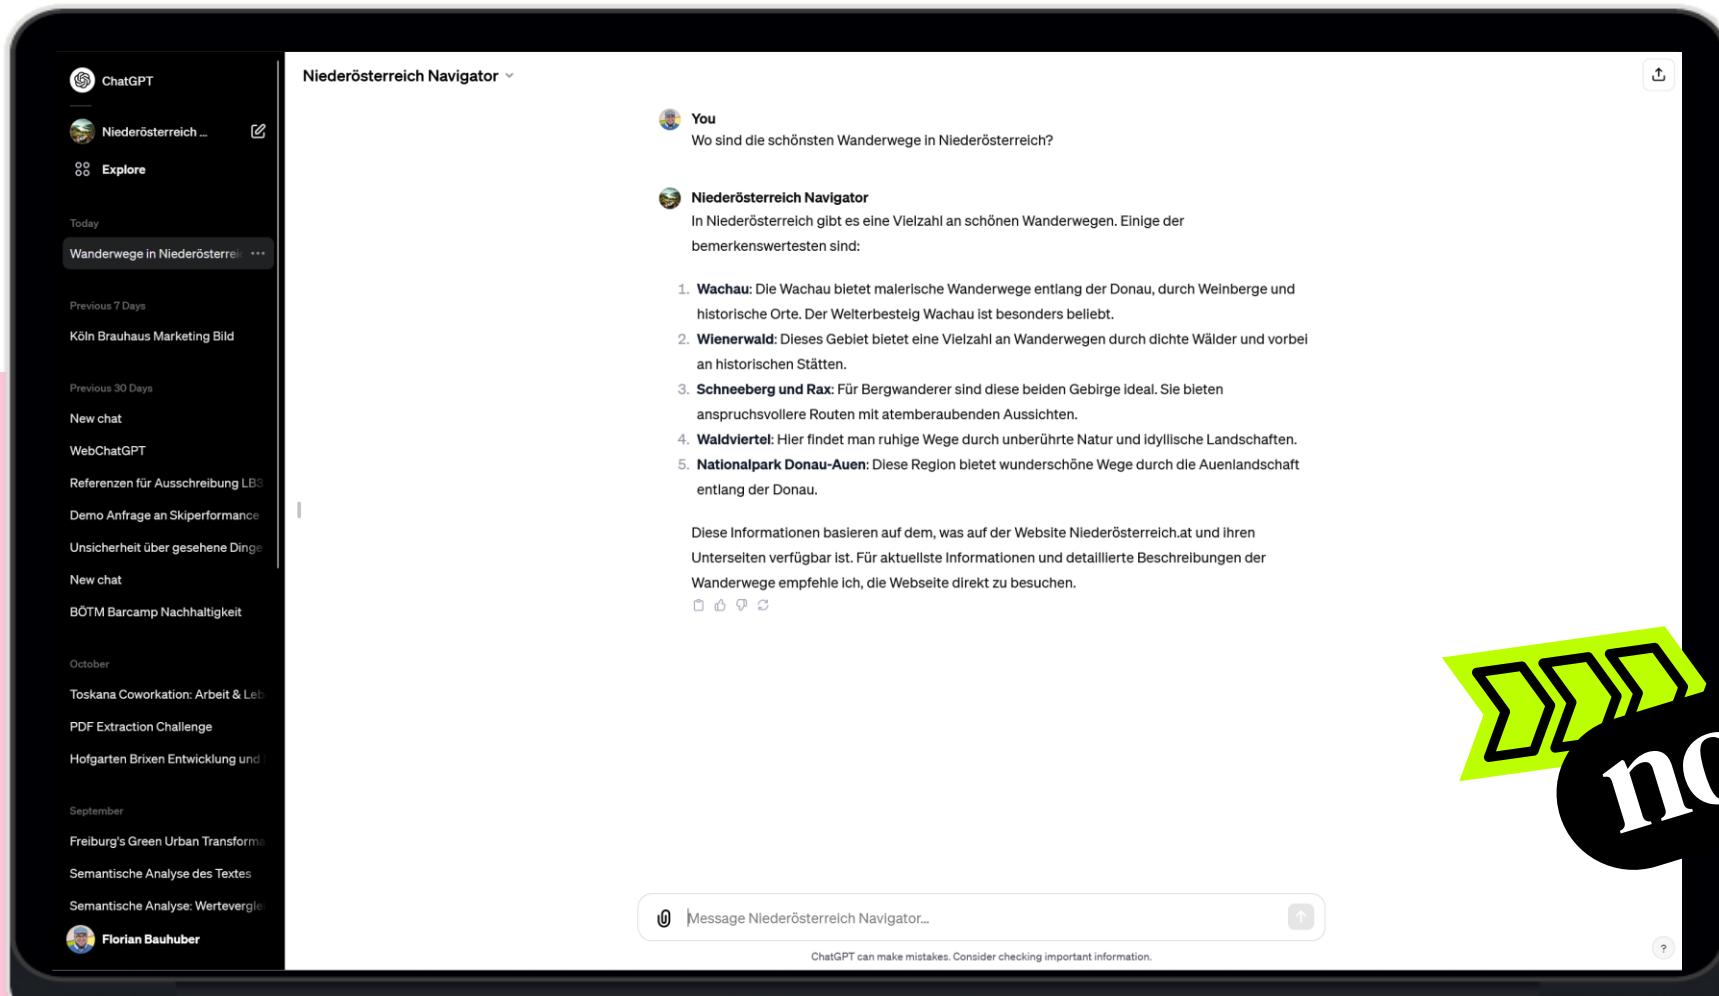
ChatGPT

Niederösterreich ...

Explore

Today

Wanderwege in Niederösterrei

Previous 7 Days

Köln Brauhaus Marketing Bild

Previous 30 Days

New chat

WebChatGPT

Referenzen für Ausschreibung LB

Demo Anfrage an Skiperformance

Unsicherheit über gesehene Dinge

New chat

BÖTM Barcamp Nachhaltigkeit

October

Toskana Coworkation: Arbeit & Leb

PDF Extraction Challenge

Hofgarten Brixen Entwicklung und

September

Freiburg's Green Urban Transform

Semantische Analyse des Textes

Semantische Analyse: Wertevergle

Florian Bauhuber

Niederösterreich Navigator

You
Wo sind die schönsten Wanderwege in Niederösterreich?

Niederösterreich Navigator
In Niederösterreich gibt es eine Vielzahl an schönen Wanderwegen. Einige der bemerkenswertesten sind:

1. **Wachau**: Die Wachau bietet malerische Wanderwege entlang der Donau, durch Weinberge und historische Orte. Der Welterbesteig Wachau ist besonders beliebt.
2. **Wienerwald**: Dieses Gebiet bietet eine Vielzahl an Wanderwegen durch dichte Wälder und vorbei an historischen Stätten.
3. **Schneeberg und Rax**: Für Bergwanderer sind diese beiden Gebirge ideal. Sie bieten anspruchsvollere Routen mit atemberaubenden Aussichten.
4. **Waldviertel**: Hier findet man ruhige Wege durch unberührte Natur und idyllische Landschaften.
5. **Nationalpark Donau-Auen**: Diese Region bietet wunderschöne Wege durch die Auenlandschaft entlang der Donau.

Diese Informationen basieren auf dem, was auf der Website Niederösterreich.at und ihren Unterseiten verfügbar ist. Für aktuellste Informationen und detaillierte Beschreibungen der Wanderwege empfehle ich, die Webseite direkt zu besuchen.

Message Niederösterreich Navigator...

ChatGPT can make mistakes. Consider checking important information.

?

no